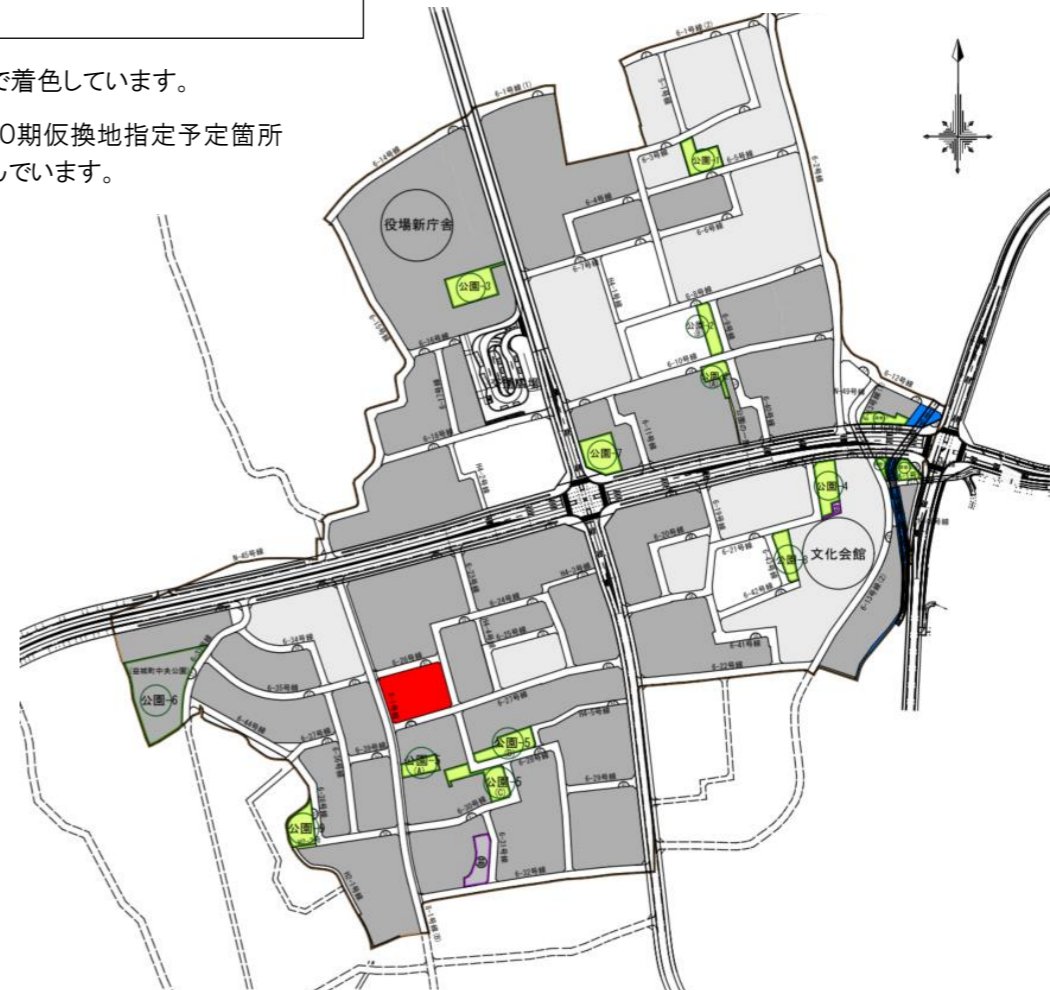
で着色しています。

0期仮換地指定予定箇所
しています。

役場新庁舎
公園-3
公園-7
公園-4
文化会館
公園-6
公園-5
公園-5
公園-5
6-1号線(2)
6-1号線(1)
6-3号線
6-4号線
6-6号線
6-7号線
6-8号線
6-10号線
6-11号線
6-14号線
6-15号線
6-16号線
6-17号線
6-18号線
6-20号線
6-21号線
6-24号線
6-25号線
6-26号線
6-27号線
6-28号線
6-29号線
6-30号線
6-31号線
6-32号線
6-34号線
6-35号線
6-37号線
6-39号線
6-41号線
6-42号線
6-44号線
6-48号線
6-52号線
H-45号線